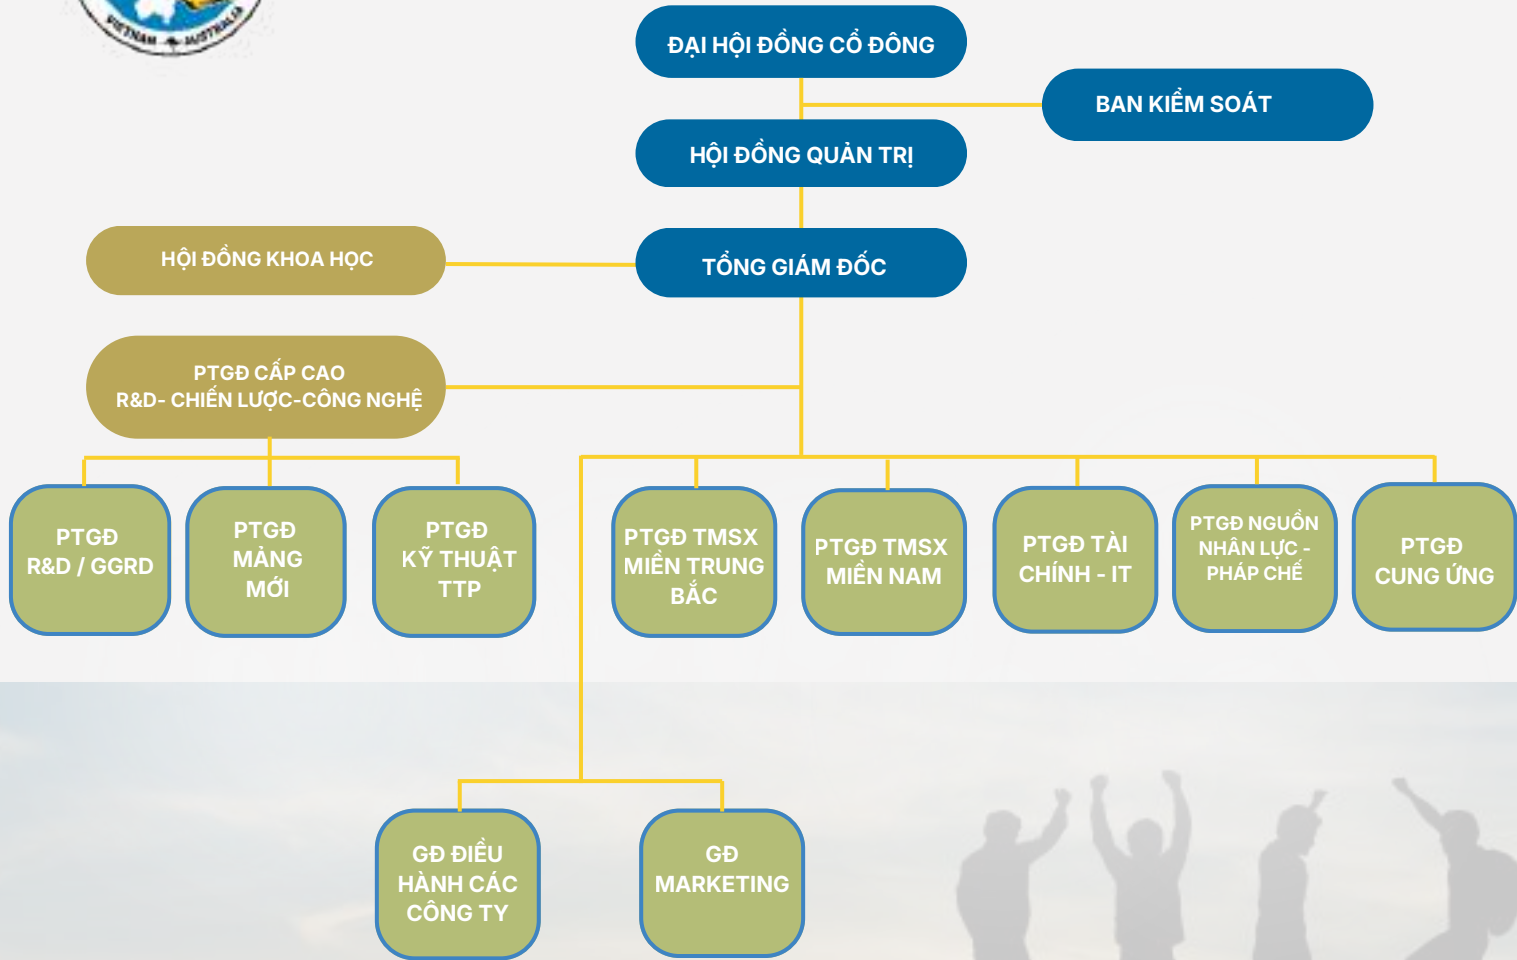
VIETNAM AUSTRALIA

ĐẠI HỘI ĐỒNG CỔ ĐÔNG

BAN KIỂM SOÁT

HỘI ĐỒNG QUẢN TRỊ

HỘI ĐỒNG KHOA HỌC

TỔNG GIÁM ĐỐC

PTGĐ CẤP CAO
R&D- CHIẾN LƯỢC-CÔNG NGHỆ

PTGĐ R&D / GGRD

PTGĐ MẢNG MỚI

PTGĐ KỸ THUẬT TTP

PTGĐ TMSX MIỀN TRUNG BẮC

PTGĐ TMSX MIỀN NAM

PTGĐ TÀI CHÍNH - IT

PTGĐ NGUỒN NHÂN LỰC - PHÁP CHẾ

PTGĐ CUNG ỨNG

GĐ ĐIỀU HÀNH CÁC CÔNG TY

GĐ MARKETING